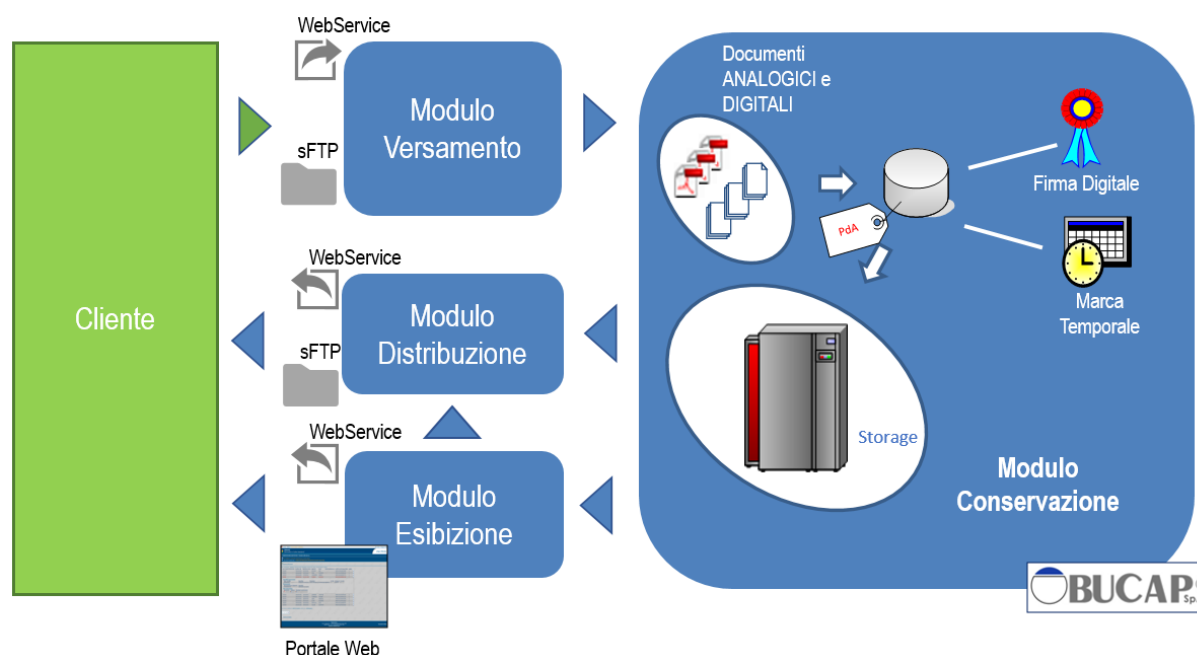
Cliente

WebService

sFTP

Modulo Versamento

WebService

sFTP

Modulo Distribuzione

WebService

Modulo Esibizione

Portale Web

Documenti ANALOGICI e DIGITALI

PdA

Firma Digitale

Marca Temporale

Storage

Modulo Conservazione

BUCAP Sp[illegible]